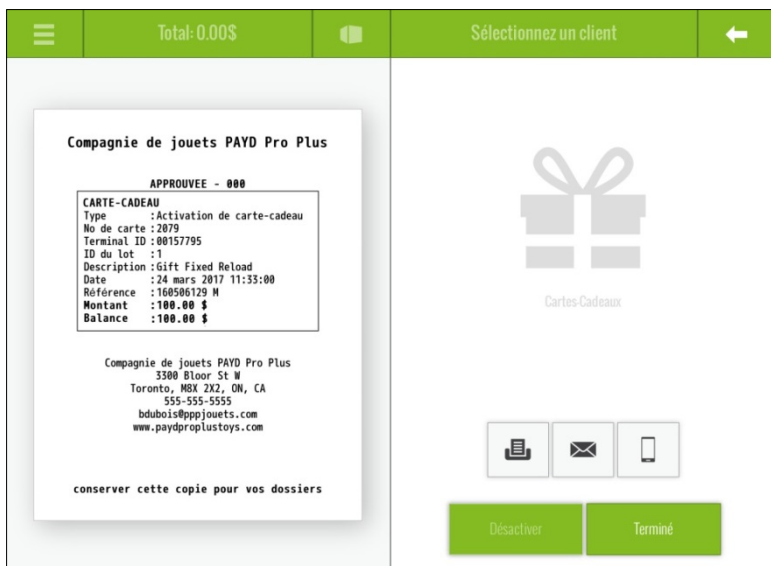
Total: 0.00$

Sélectionnez un client

Compagnie de jouets PAYD Pro Plus

APPROUVEE - 000

| CARTE-CADEAU | |
|---|---|
| Type | :Activation de carte-cadeau |
| No de carte | :2079 |
| Terminal ID | :00157795 |
| ID du lot | :1 |
| Description | :Gift Fixed Reload |
| Date | :24 mars 2017 11:33:00 |
| Référence | :160506129 M |
| Montant | :100.00 $ |
| Balance | :100.00 $ |

Compagnie de jouets PAYD Pro Plus
3300 Bloor St W
Toronto, M8X 2X2, ON, CA
555-555-5555
bdubois@pppjouets.com
www.paydproplustoys.com

conserver cette copie pour vos dossiers

Cartes-Cadeaux

Désactiver

Terminé